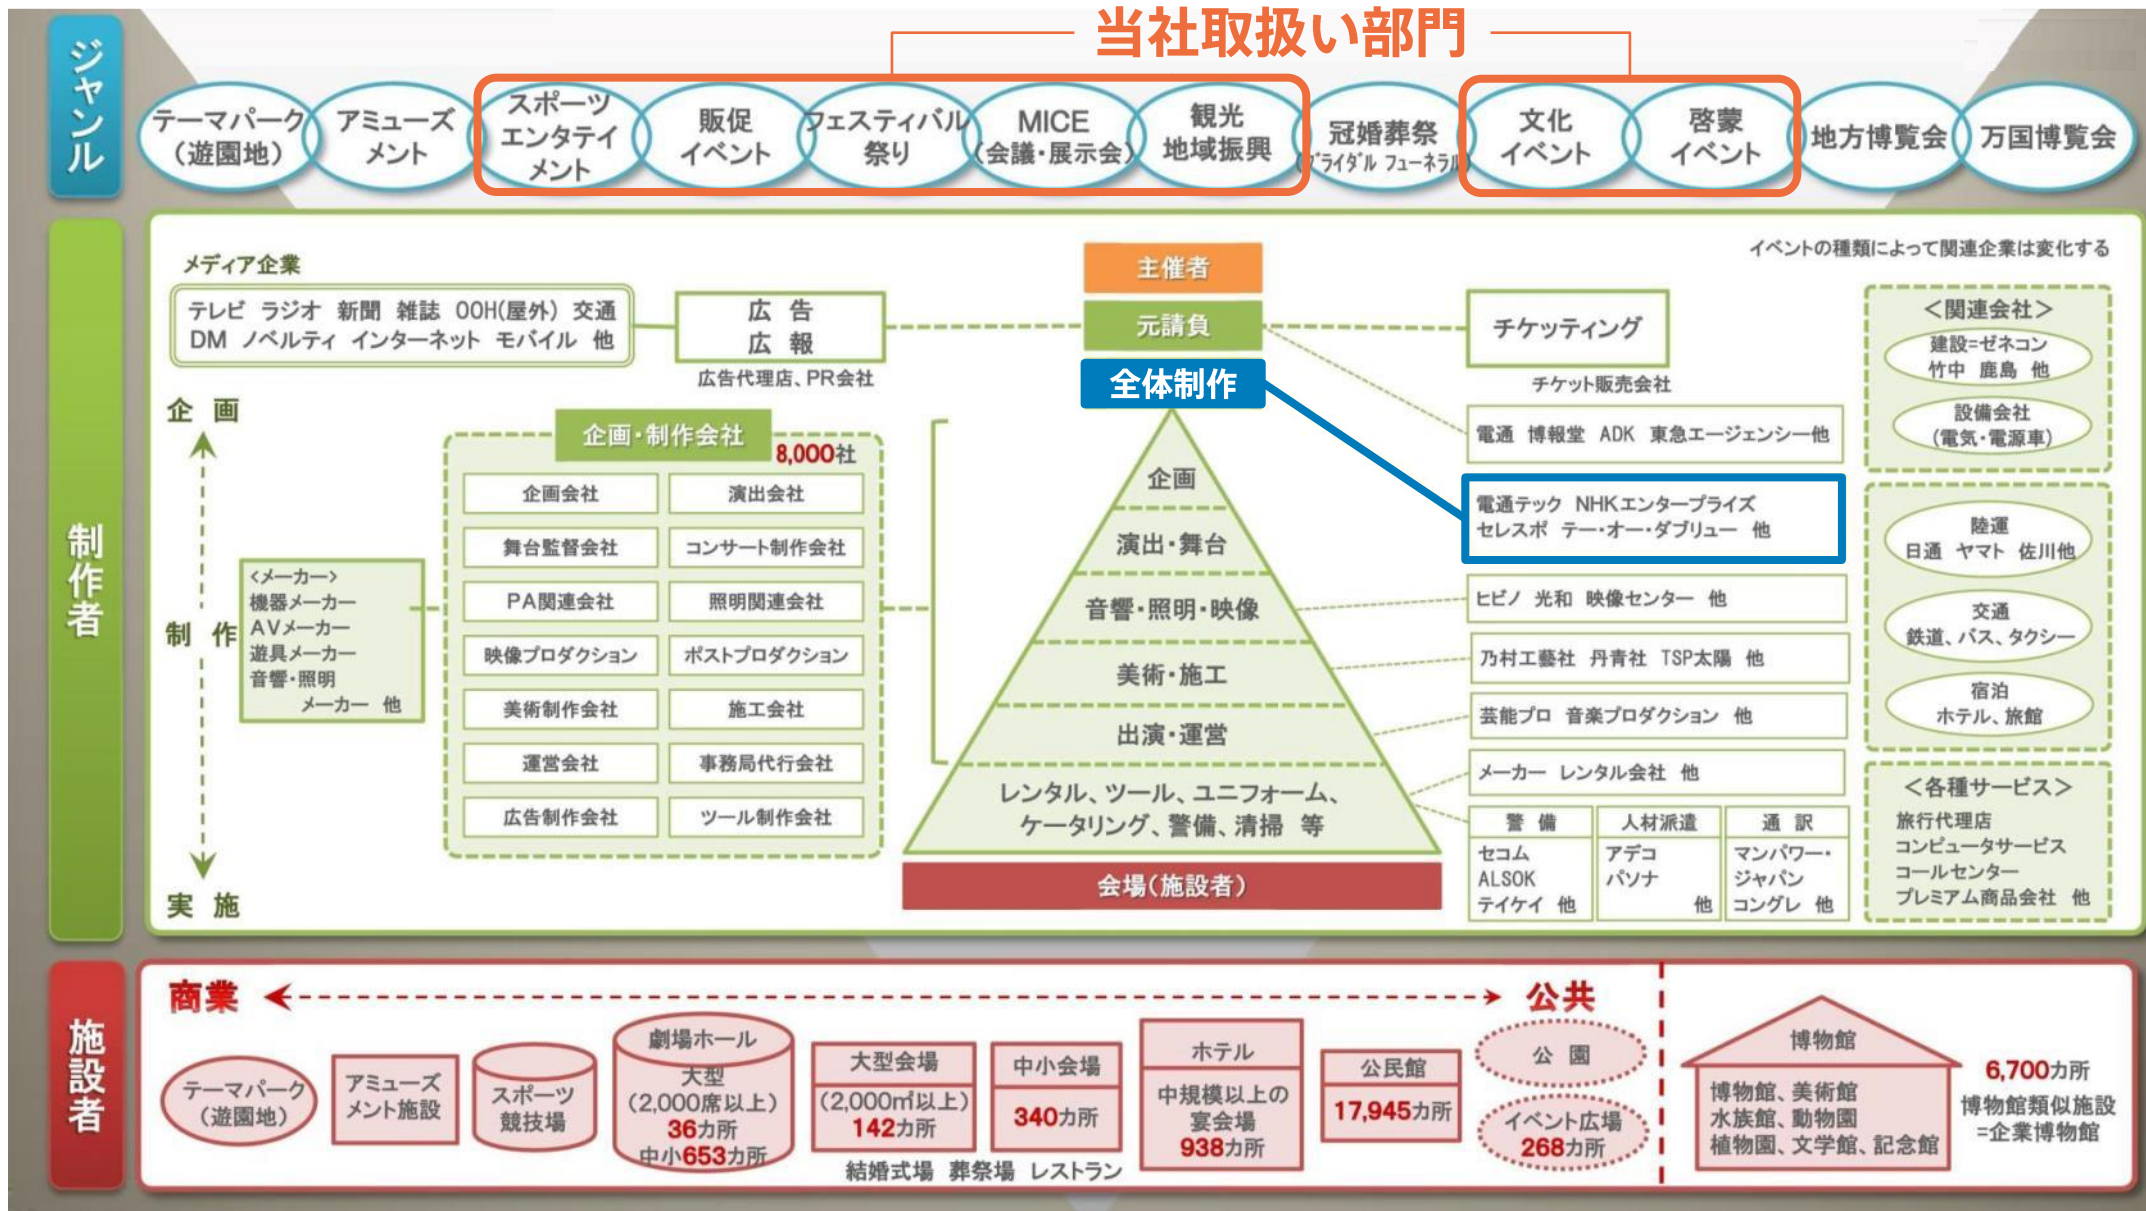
当社取扱い部門

ジャンル

テーマパーク（遊園地）
アミューズメント
スポーツエンタテイメント
販促イベント
フェスティバル祭り
MICE（会議・展示会）
観光地域振興
冠婚葬祭 ブライダル フューネラル
文化イベント
啓蒙イベント
地方博覧会
万国博覧会

制作者

メディア企業
テレビ ラジオ 新聞 雑誌 OOH(屋外) 交通 DM ノベルティ インターネット モバイル 他

広 告
広 報
広告代理店、PR会社

主催者
元請負
全体制作

イベントの種類によって関連企業は変化する

チケッティング
チケット販売会社

電通 博報堂 ADK 東急エージェンシー他

電通テック NHKエンタープライズ セレスポ テー・オー・ダブリュー 他

ヒビノ 光和 映像センター 他
乃村工藝社 丹青社 TSP太陽 他
芸能プロ 音楽プロダクション 他
メーカー レンタル会社 他

| 警 備 | 人材派遣 | 通 訳 |
|---|---|---|
| セコム ALSOK テイケイ 他 | アデコ パソナ 他 | マンパワー・ジャパン コングレ 他 |

＜関連会社＞
建設=ゼネコン 竹中 鹿島 他
設備会社（電気・電源車）
陸運 日通 ヤマト 佐川他
交通 鉄道、バス、タクシー
宿泊 ホテル、旅館

＜各種サービス＞
旅行代理店
コンピュータサービス
コールセンター
プレミアム商品会社 他

企 画
制 作
実 施

＜メーカー＞
機器メーカー
AVメーカー
遊具メーカー
音響・照明 メーカー 他

企画・制作会社 8,000社

| 企画会社 | 演出会社 |
|---|---|
| 舞台監督会社 | コンサート制作会社 |
| PA関連会社 | 照明関連会社 |
| 映像プロダクション | ポストプロダクション |
| 美術制作会社 | 施工会社 |
| 運営会社 | 事務局代行会社 |
| 広告制作会社 | ツール制作会社 |

企画
演出・舞台
音響・照明・映像
美術・施工
出演・運営
レンタル、ツール、ユニフォーム、ケータリング、警備、清掃 等
会場（施設者）

施設者

商業 公共

テーマパーク（遊園地）
アミューズメント施設
スポーツ競技場
劇場ホール 大型（2,000席以上）36カ所 中小653カ所
大型会場（2,000㎡以上）142カ所
中小会場 340カ所
ホテル 中規模以上の宴会場 938カ所
結婚式場 葬祭場 レストラン
公民館 17,945カ所
公 園
イベント広場 268カ所
博物館
博物館、美術館 水族館、動物園 植物園、文学館、記念館
6,700カ所
博物館類似施設 =企業博物館